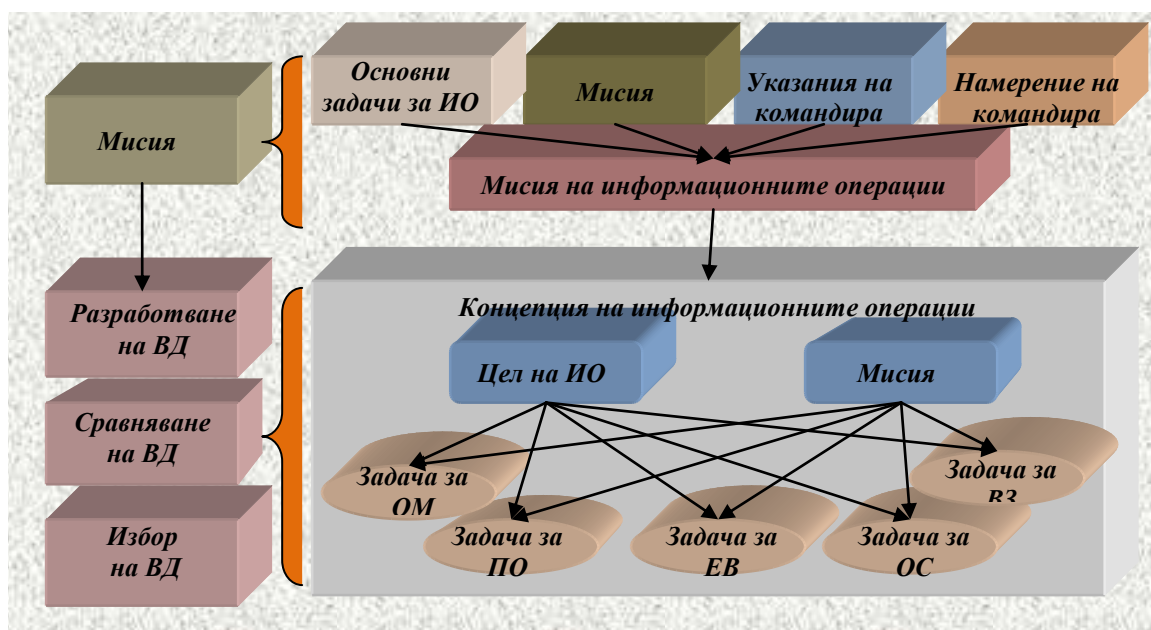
Мисия

Основни задачи за ИО

Мисия

Указания на командира

Намерение на командира

Мисия на информационните операции

Разработване на ВД

Сравняване на ВД

Избор на ВД

Концепция на информационните операции

Цел на ИО

Мисия

Задача за ОМ

Задача за ВЗ

Задача за ПО

Задача за ЕВ

Задача за ОС